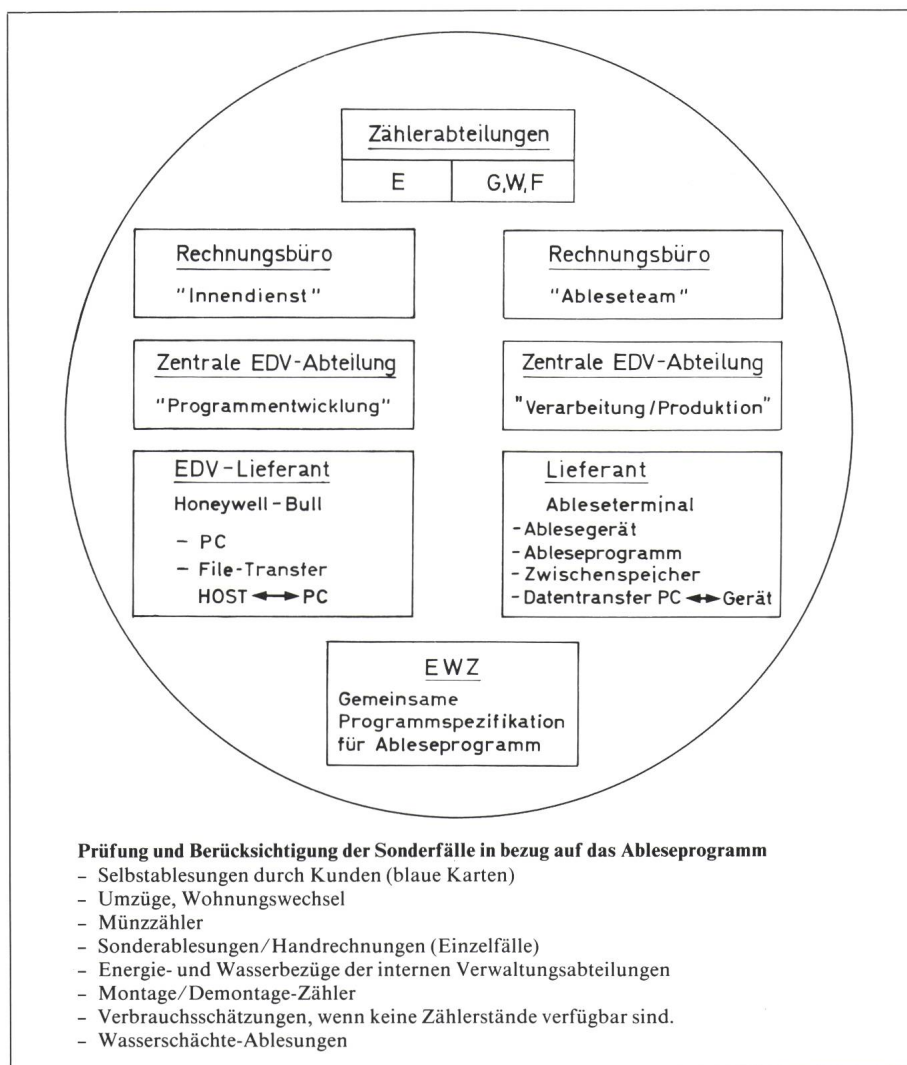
Zählerabteilungen

| E | G,W,F |
|---|---|

Rechnungsbüro
"Innendienst"

Rechnungsbüro
"Ableseteam"

Zentrale EDV-Abteilung
"Programmentwicklung"

Zentrale EDV-Abteilung
"Verarbeitung/Produktion"

EDV-Lieferant
Honeywell-Bull
– PC
– File-Transter
HOST ⟷ PC

Lieferant
Ableseterminal
-Ablesegerät
-Ableseprogramm
-Zwischenspeicher
-Datentransfer PC ⟷ Gerät

EWZ
Gemeinsame Programmspezifikation für Ableseprogramm

**Prüfung und Berücksichtigung der Sonderfälle in bezug auf das Ableseprogramm**
- Selbstablesungen durch Kunden (blaue Karten)
- Umzüge, Wohnungswechsel
- Münzzähler
- Sonderablesungen/Handrechnungen (Einzelfälle)
- Energie- und Wasserbezüge der internen Verwaltungsabteilungen
- Montage/Demontage-Zähler
- Verbrauchsschätzungen, wenn keine Zählerstände verfügbar sind.
- Wasserschächte-Ablesungen